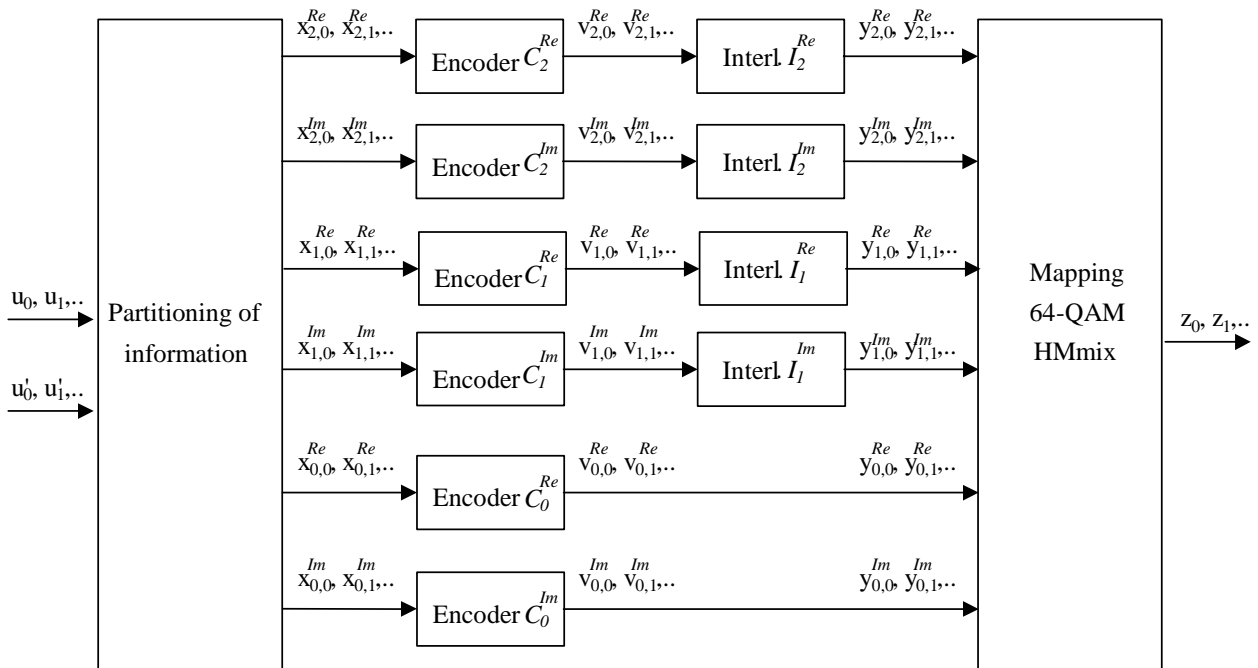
$u_0, u_1,..$

$u'_0, u'_1,..$

Partitioning of information

$x^{Re}_{2,0}, x^{Re}_{2,1},..$ Encoder $C^{Re}_2$ $v^{Re}_{2,0}, v^{Re}_{2,1},..$ Interl. $I^{Re}_2$ $y^{Re}_{2,0}, y^{Re}_{2,1},..$

$x^{Im}_{2,0}, x^{Im}_{2,1},..$ Encoder $C^{Im}_2$ $v^{Im}_{2,0}, v^{Im}_{2,1},..$ Interl. $I^{Im}_2$ $y^{Im}_{2,0}, y^{Im}_{2,1},..$

$x^{Re}_{1,0}, x^{Re}_{1,1},..$ Encoder $C^{Re}_1$ $v^{Re}_{1,0}, v^{Re}_{1,1},..$ Interl. $I^{Re}_1$ $y^{Re}_{1,0}, y^{Re}_{1,1},..$

$x^{Im}_{1,0}, x^{Im}_{1,1},..$ Encoder $C^{Im}_1$ $v^{Im}_{1,0}, v^{Im}_{1,1},..$ Interl. $I^{Im}_1$ $y^{Im}_{1,0}, y^{Im}_{1,1},..$

$x^{Re}_{0,0}, x^{Re}_{0,1},..$ Encoder $C^{Re}_0$ $v^{Re}_{0,0}, v^{Re}_{0,1},..$ $y^{Re}_{0,0}, y^{Re}_{0,1},..$

$x^{Im}_{0,0}, x^{Im}_{0,1},..$ Encoder $C^{Im}_0$ $v^{Im}_{0,0}, v^{Im}_{0,1},..$ $y^{Im}_{0,0}, y^{Im}_{0,1},..$

Mapping 64-QAM HMmix

$z_0, z_1,..$